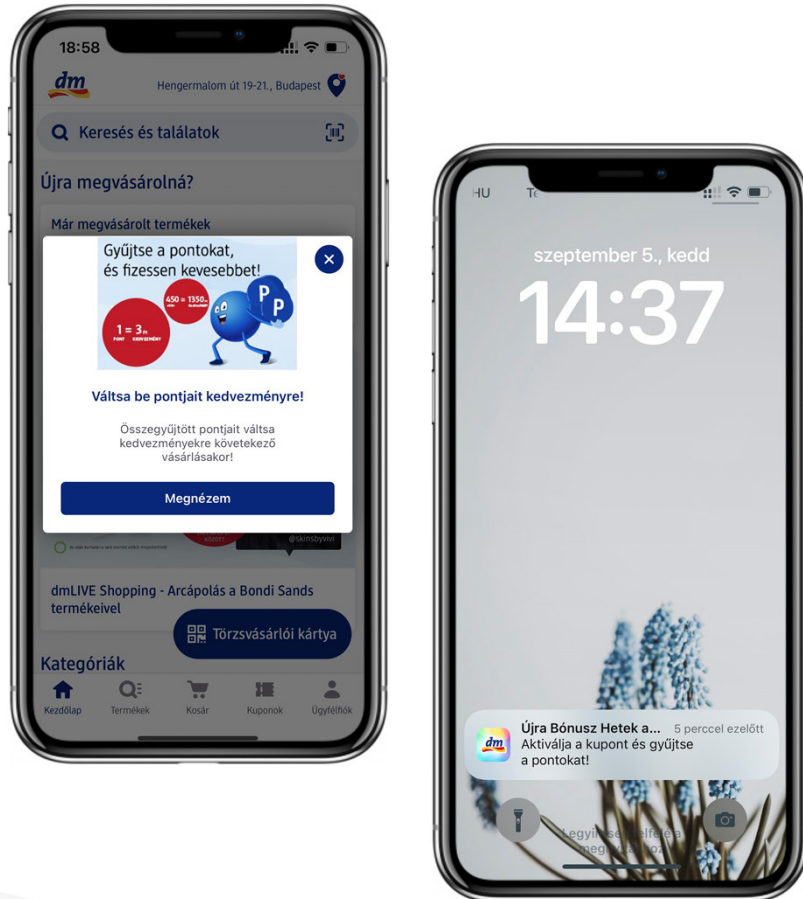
18:58

dm

Hengermalom út 19-21., Budapest

Keresés és találatok

Újra megvásárolná?

Már megvásárolt termékek

Gyűjtse a pontokat, és fizessen kevesebbet!

1 = 3 Ft PONT KEDVEZMÉNY

450 = 1350 Ft

Váltsa be pontjait kedvezményre!

Összegyűjtött pontjait váltsa kedvezményekre következő vásárlásakor!

Megnézem

@skinsbyvivi

dmLIVE Shopping - Arcápolás a Bondi Sands termékeivel

Törzsvásárlói kártya

Kategóriák

Kezdőlap Termékek Kosár Kuponok Ügyfélfiók

HU Te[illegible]

szeptember 5., kedd

14:37

Újra Bónusz Hetek a... 5 perccel ezelőtt
Aktiválja a kupont és gyűjtse a pontokat!

Legyi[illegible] felfelé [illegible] megn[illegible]oz